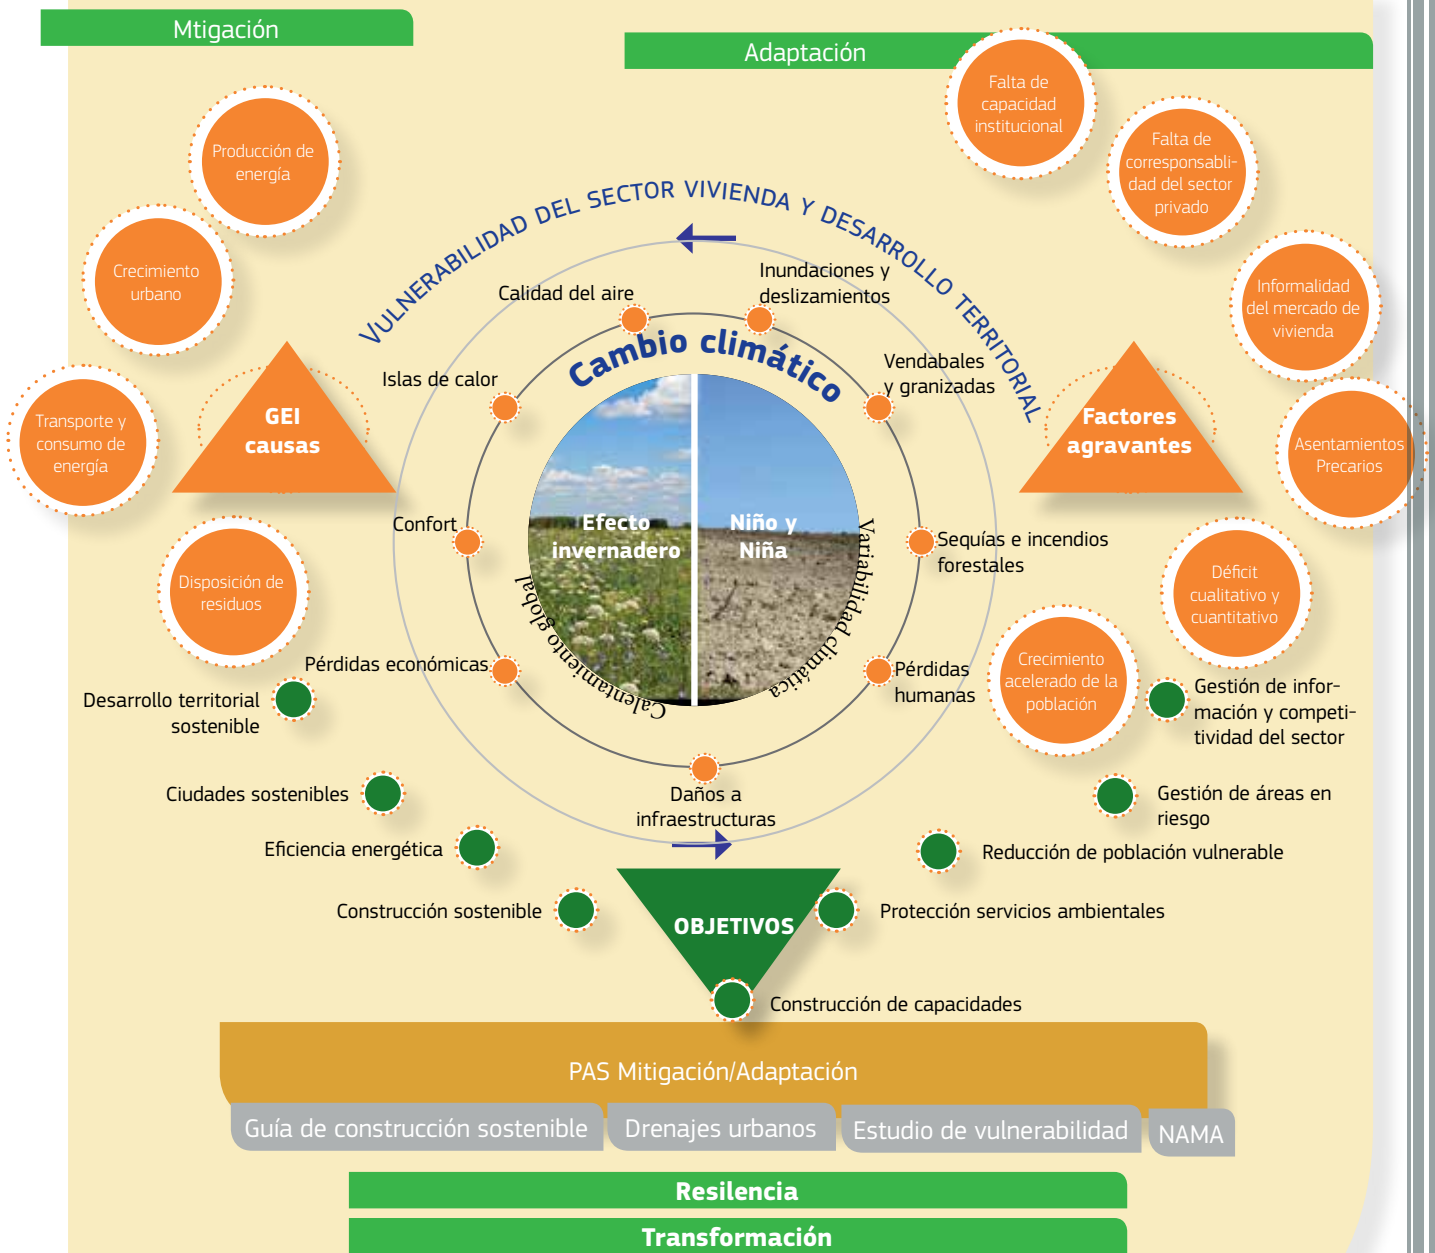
Mtigación

Adaptación

Producción de energía

Crecimiento urbano

Transporte y consumo de energía

GEI causas

Disposición de residuos

Falta de capacidad institucional

Falta de corresponsabilidad del sector privado

Informalidad del mercado de vivienda

Asentamientos Precarios

Factores agravantes

Déficit cualitativo y cuantitativo

Crecimiento acelerado de la población

VULNERABILIDAD DEL SECTOR VIVIENDA Y DESARROLLO TERRITORIAL

Cambio climático

Calidad del aire

Inundaciones y deslizamientos

Islas de calor

Vendabales y granizadas

Confort

Sequías e incendios forestales

Pérdidas económicas

Pérdidas humanas

Daños a infraestructuras

Efecto invernadero

Niño y Niña

Calentamiento global

Variabilidad climática

Desarrollo territorial sostenible

Ciudades sostenibles

Eficiencia energética

Construcción sostenible

Gestión de información y competitividad del sector

Gestión de áreas en riesgo

Reducción de población vulnerable

Protección servicios ambientales

OBJETIVOS

Construcción de capacidades

PAS Mitigación/Adaptación

Guía de construcción sostenible

Drenajes urbanos

Estudio de vulnerabilidad

NAMA

Resiliencia

Transformación